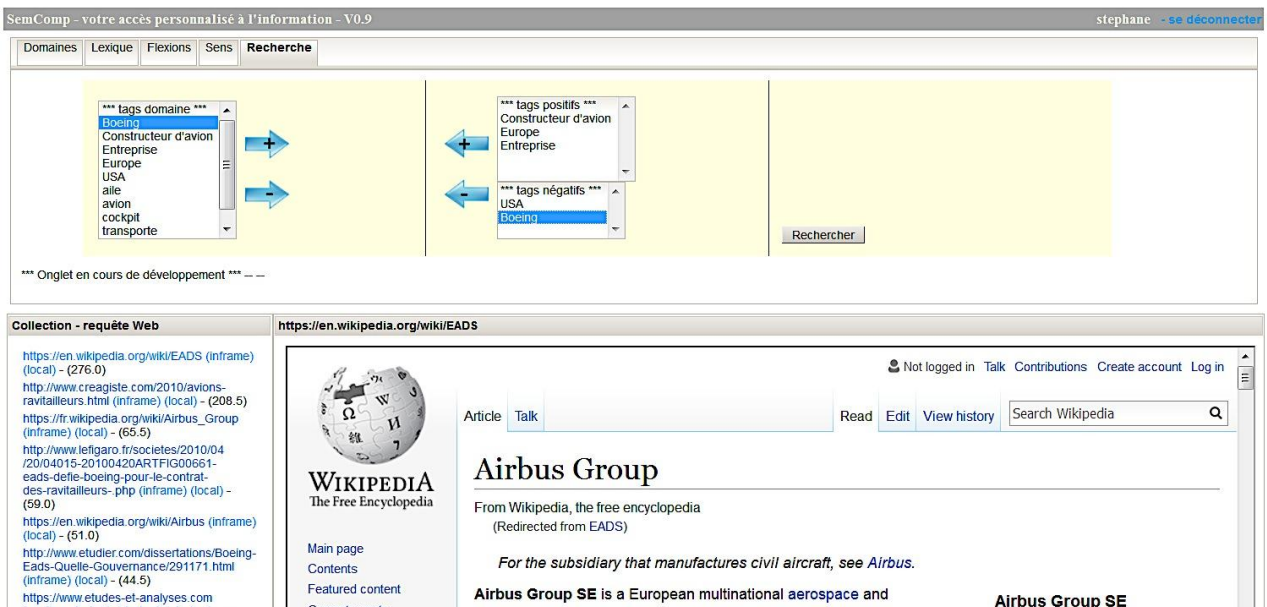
SemComp - votre accès personnalisé à l'information - V0.9

stephane - se déconnecter

Domaines | Lexique | Flexions | Sens | Recherche

*** tags domaine ***
Boeing
Constructeur d'avion
Entreprise
Europe
USA
aile
avion
cockpit
transporte

*** tags positifs ***
Constructeur d'avion
Europe
Entreprise

*** tags négatifs ***
USA
Boeing

Rechercher

*** Onglet en cours de développement *** – –

Collection - requête Web

https://en.wikipedia.org/wiki/EADS (inframe) (local) - (276.0)
http://www.creagiste.com/2010/avions-ravitailleurs.html (inframe) (local) - (208.5)
https://fr.wikipedia.org/wiki/Airbus_Group (inframe) (local) - (65.5)
http://www.lefigaro.fr/societes/2010/04/20/04015-20100420ARTFIG00661-eads-defie-boeing-pour-le-contrat-des-ravitailleurs-.php (inframe) (local) - (59.0)
https://en.wikipedia.org/wiki/Airbus (inframe) (local) - (51.0)
http://www.etudier.com/dissertations/Boeing-Eads-Quelle-Gouvernance/291171.html (inframe) (local) - (44.5)
https://www.etudes-et-analyses.com

https://en.wikipedia.org/wiki/EADS

Not logged in Talk Contributions Create account Log in

Article Talk

Read Edit View history Search Wikipedia

WIKIPEDIA
The Free Encyclopedia

Airbus Group

From Wikipedia, the free encyclopedia
(Redirected from EADS)

Main page
Contents
Featured content

For the subsidiary that manufactures civil aircraft, see Airbus.

Airbus Group SE is a European multinational aerospace and

Airbus Group SE